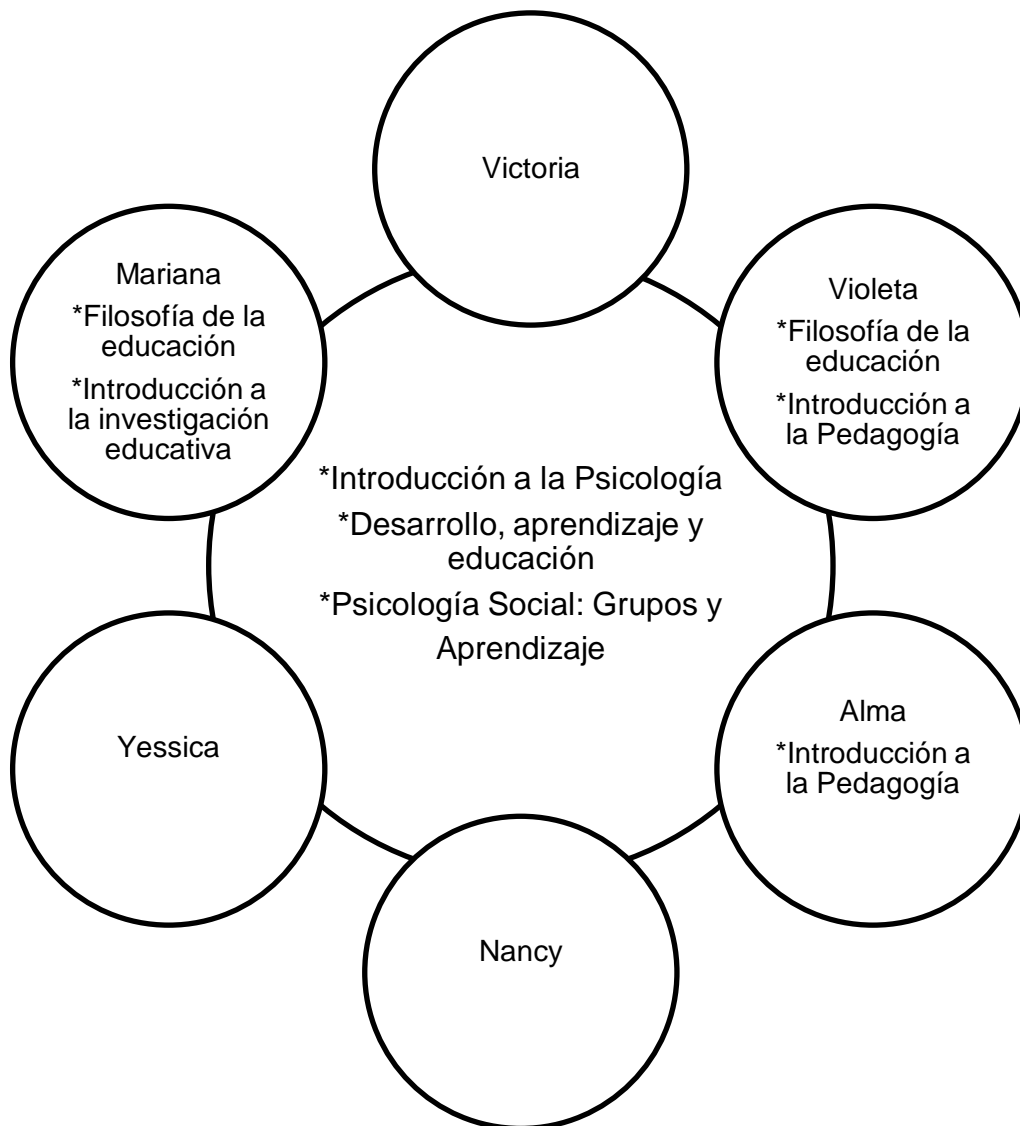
Victoria

Mariana
*Filosofía de la educación
*Introducción a la investigación educativa

Violeta
*Filosofía de la educación
*Introducción a la Pedagogía

*Introducción a la Psicología
*Desarrollo, aprendizaje y educación
*Psicología Social: Grupos y Aprendizaje

Yessica

Alma
*Introducción a la Pedagogía

Nancy